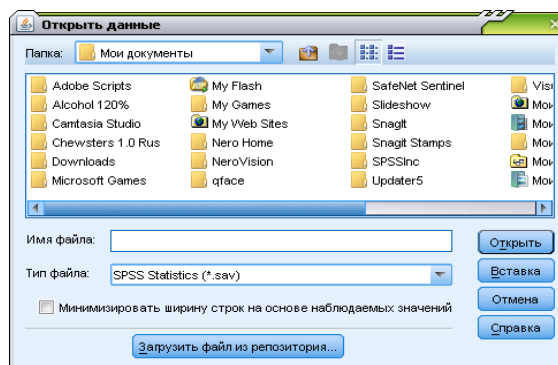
Открыть данные

Папка: Мои документы

Adobe Scripts
Alcohol 120%
Camtasia Studio
Chewsters 1.0 Rus
Downloads
Microsoft Games

My Flash
My Games
My Web Sites
Nero Home
NeroVision
qface

SafeNet Sentinel
Slideshow
SnagIt
SnagIt Stamps
SPSSInc
Updater5

Vis
Мои
Мои
Мои
Мои
Мои

Имя файла:
Тип файла: SPSS Statistics (*.sav)

Минимизировать ширину строк на основе наблюдаемых значений

Загрузить файл из репозитория...

Открыть
Вставка
Отмена
Справка